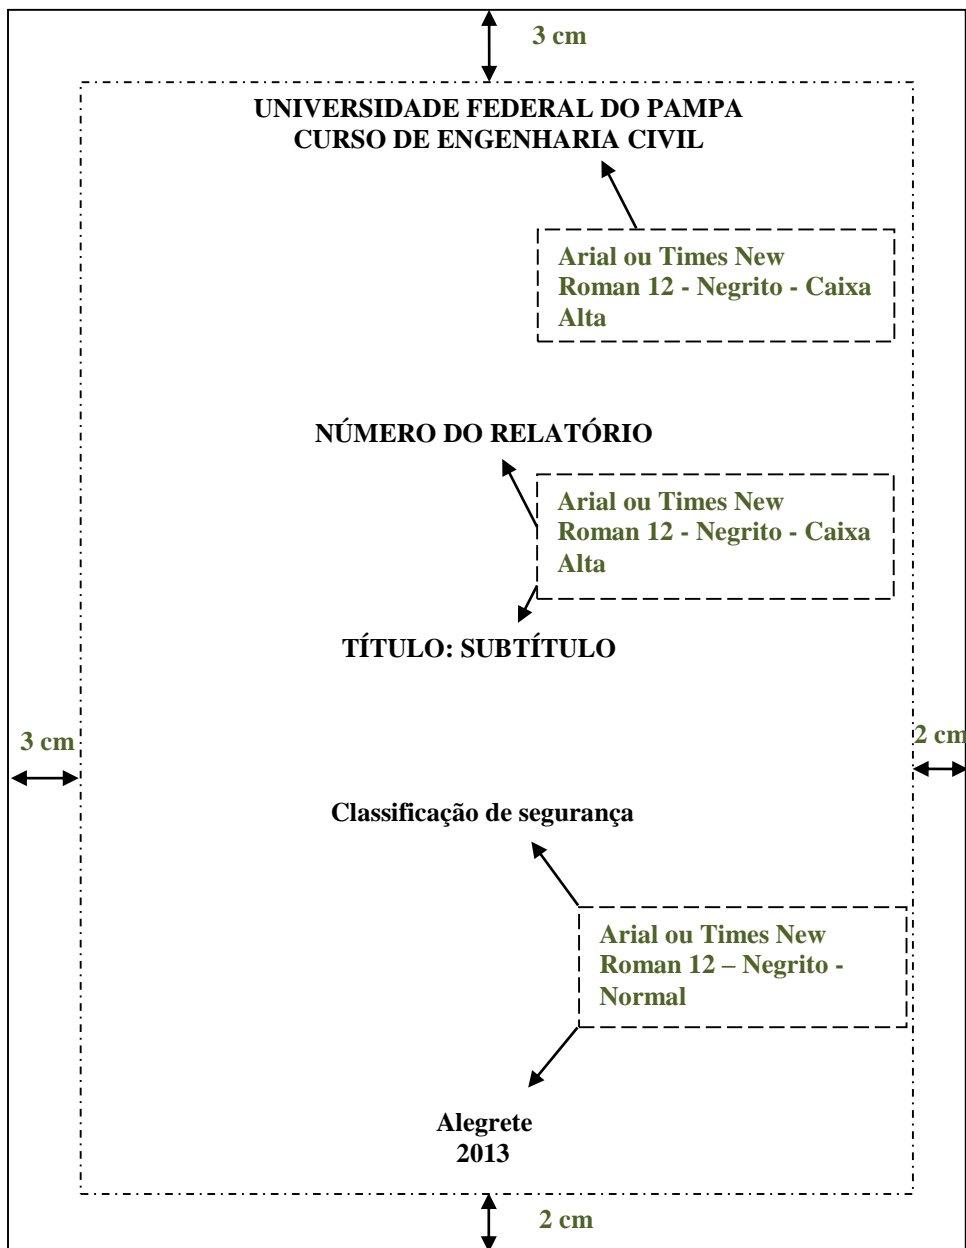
3 cm

UNIVERSIDADE FEDERAL DO PAMPA
CURSO DE ENGENHARIA CIVIL

Arial ou Times New Roman 12 - Negrito - Caixa Alta

NÚMERO DO RELATÓRIO

Arial ou Times New Roman 12 - Negrito - Caixa Alta

TÍTULO: SUBTÍTULO

3 cm

2 cm

Classificação de segurança

Arial ou Times New Roman 12 – Negrito - Normal

Alegrete
2013

2 cm